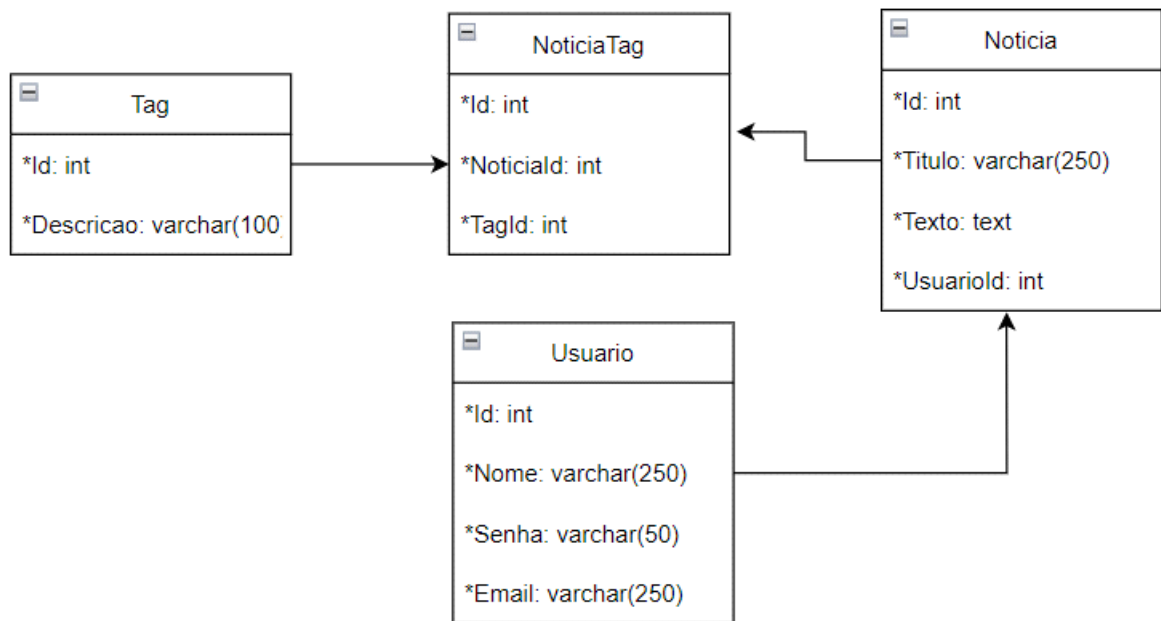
Tag

*Id: int

*Descricao: varchar(100

NoticiaTag

*Id: int

*NoticiaId: int

*TagId: int

Noticia

*Id: int

*Titulo: varchar(250)

*Texto: text

*UsuarioId: int

Usuario

*Id: int

*Nome: varchar(250)

*Senha: varchar(50)

*Email: varchar(250)